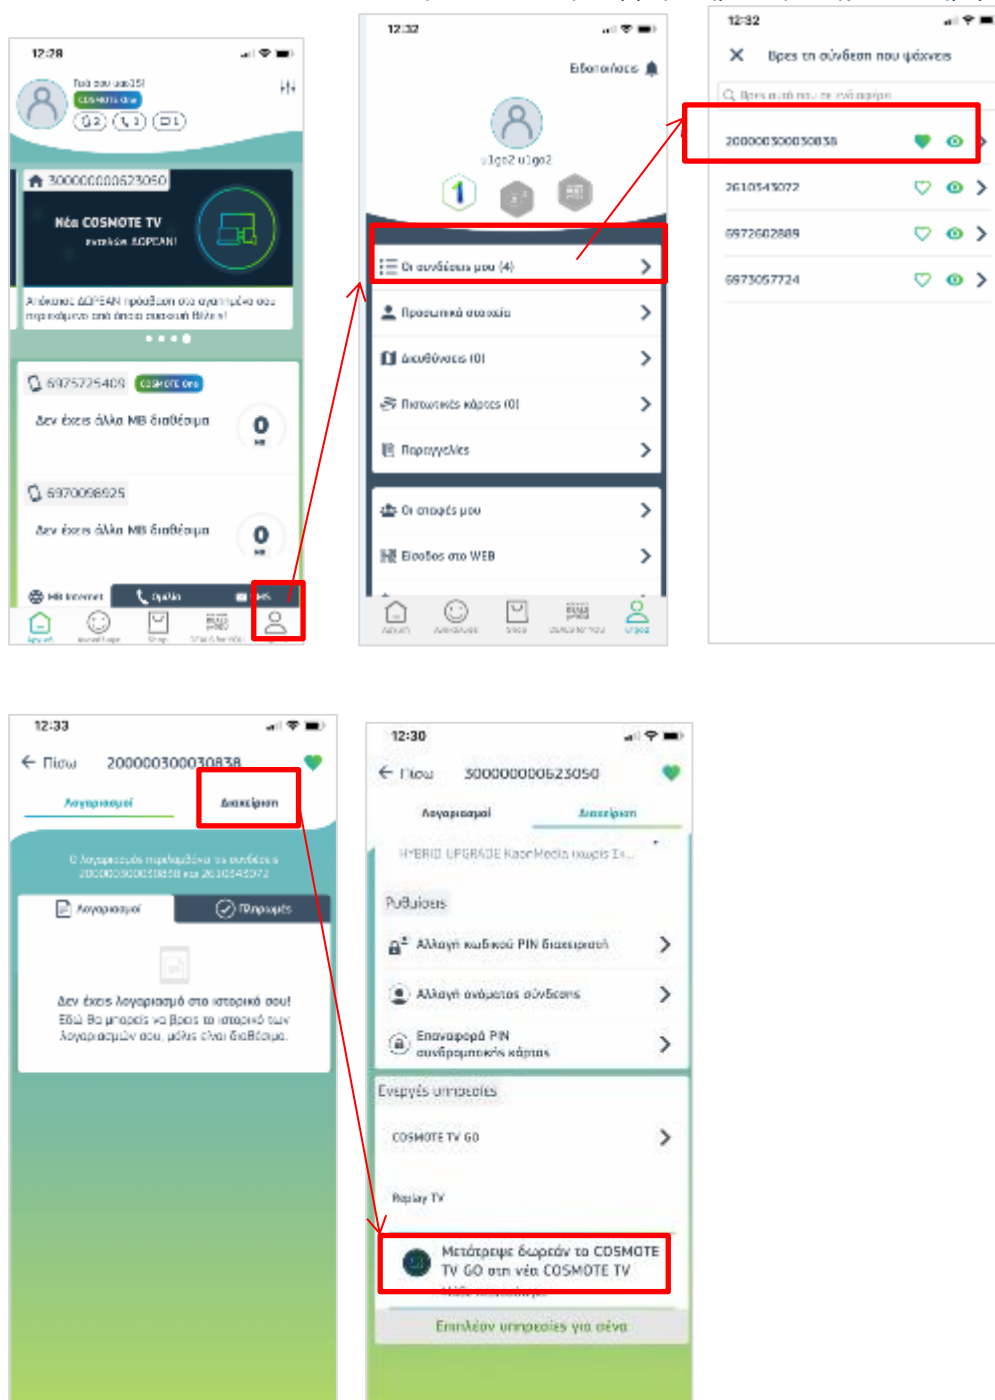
12:28

Γειά σου ug0251
COSMOTE One
2 1 1

300000000623050

Νέα COSMOTE TV
εντελώς ΔΩΡΕΑΝ!

Απόκτησε ΔΩΡΕΑΝ πρόσβαση στο αγαπημένο σου περιεχόμενο από όποια συσκευή θέλεις!

6975725409 COSMOTE One

Δεν έχεις άλλα MB διαθέσιμα 0 MB

6970098925

Δεν έχεις άλλα MB διαθέσιμα 0 MB

MB Internet Ομιλία MS

Αρχική Ανακάλυψε Shop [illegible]

12:32

Ειδοποιήσεις

u1go2 u1go2

Οι συνδέσεις μου (4)

Προσωπικά στοιχεία

Διευθύνσεις (0)

Πιστωτικές κάρτες (0)

Παραγγελίες

Οι αγορές μου

Είσοδος στο WEB

Αρχική Ανακάλυψε Shop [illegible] u1go2

12:32

Βρες τη σύνδεση που ψάχνεις

Βρες αυτό που σε ενδιαφέρει

200000300030838

2610543072

6972602889

6973057724

12:33

Πίσω 200000300030838

Λογαριασμοί Διαχείριση

Ο λογαριασμός περιλαμβάνει τις συνδέσεις 200000300030838 και 2610546072

Λογαριασμοί Πληρωμές

Δεν έχεις λογαριασμό στο ιστορικό σου!
Εδώ θα μπορείς να βρεις το ιστορικό των λογαριασμών σου, μόλις είναι διαθέσιμο.

12:30

Πίσω 300000000623050

Λογαριασμοί Διαχείριση

HYBRID UPGRADE KaonMedia χωρίς Ex...

Ρυθμίσεις

Αλλαγή κωδικού PIN διαχειριστή

Αλλαγή ονόματος σύνδεσης

Επαναφορά PIN συνδρομητικής κάρτας

Ενεργές υπηρεσίες

COSMOTE TV GO

Replay TV

Μετάτρεψε δωρεάν το COSMOTE TV GO στη νέα COSMOTE TV

Επιπλέον υπηρεσίες για σένα